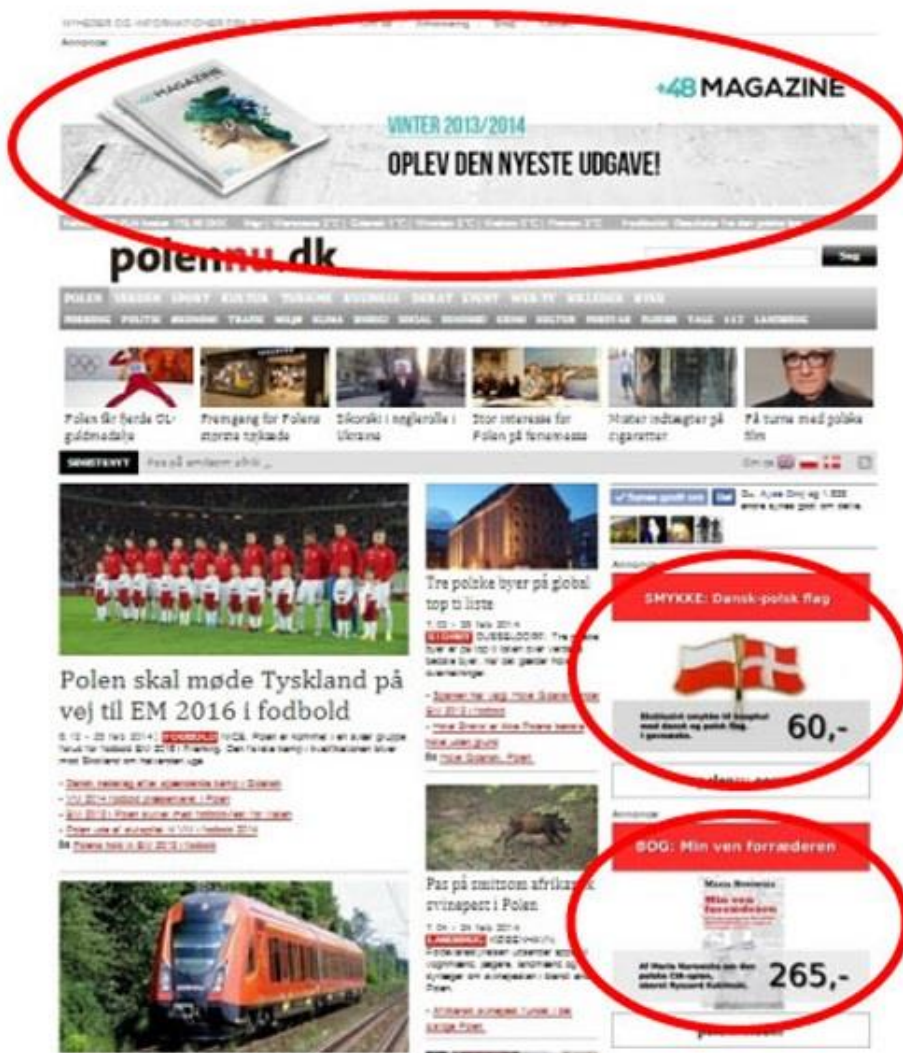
NYHEDER OG INFORMATIONER FRA POLEN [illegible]

Annonce

+48 MAGAZINE

+48 MAGAZINE

VINTER 2013/2014

OPLEV DEN NYESTE UDGAVE!

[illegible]

polennu.dk

Søg

POLEN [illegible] SPORT KULTUR TURISME BUSINESS DEBAT EVENT WEB-TV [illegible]

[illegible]

Polen får første OL-guldmedalje

Fremgang for Polens største tøjkæde

Sikorski i nøglerolle i Ukraine

Stor interesse for Polen på feriemesse

Mister indtægter på cigaretter

På turné med polske film

SENESTE NYT

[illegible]

Tre polske byer på global top ti liste

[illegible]

Polen skal møde Tyskland på vej til EM 2016 i fodbold

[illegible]

Pas på smitsom afrikansk svinepest i Polen

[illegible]

SMYKKE: Dansk-polsk flag

60,-

Annonce

BOG: Min ven forræderen

265,-